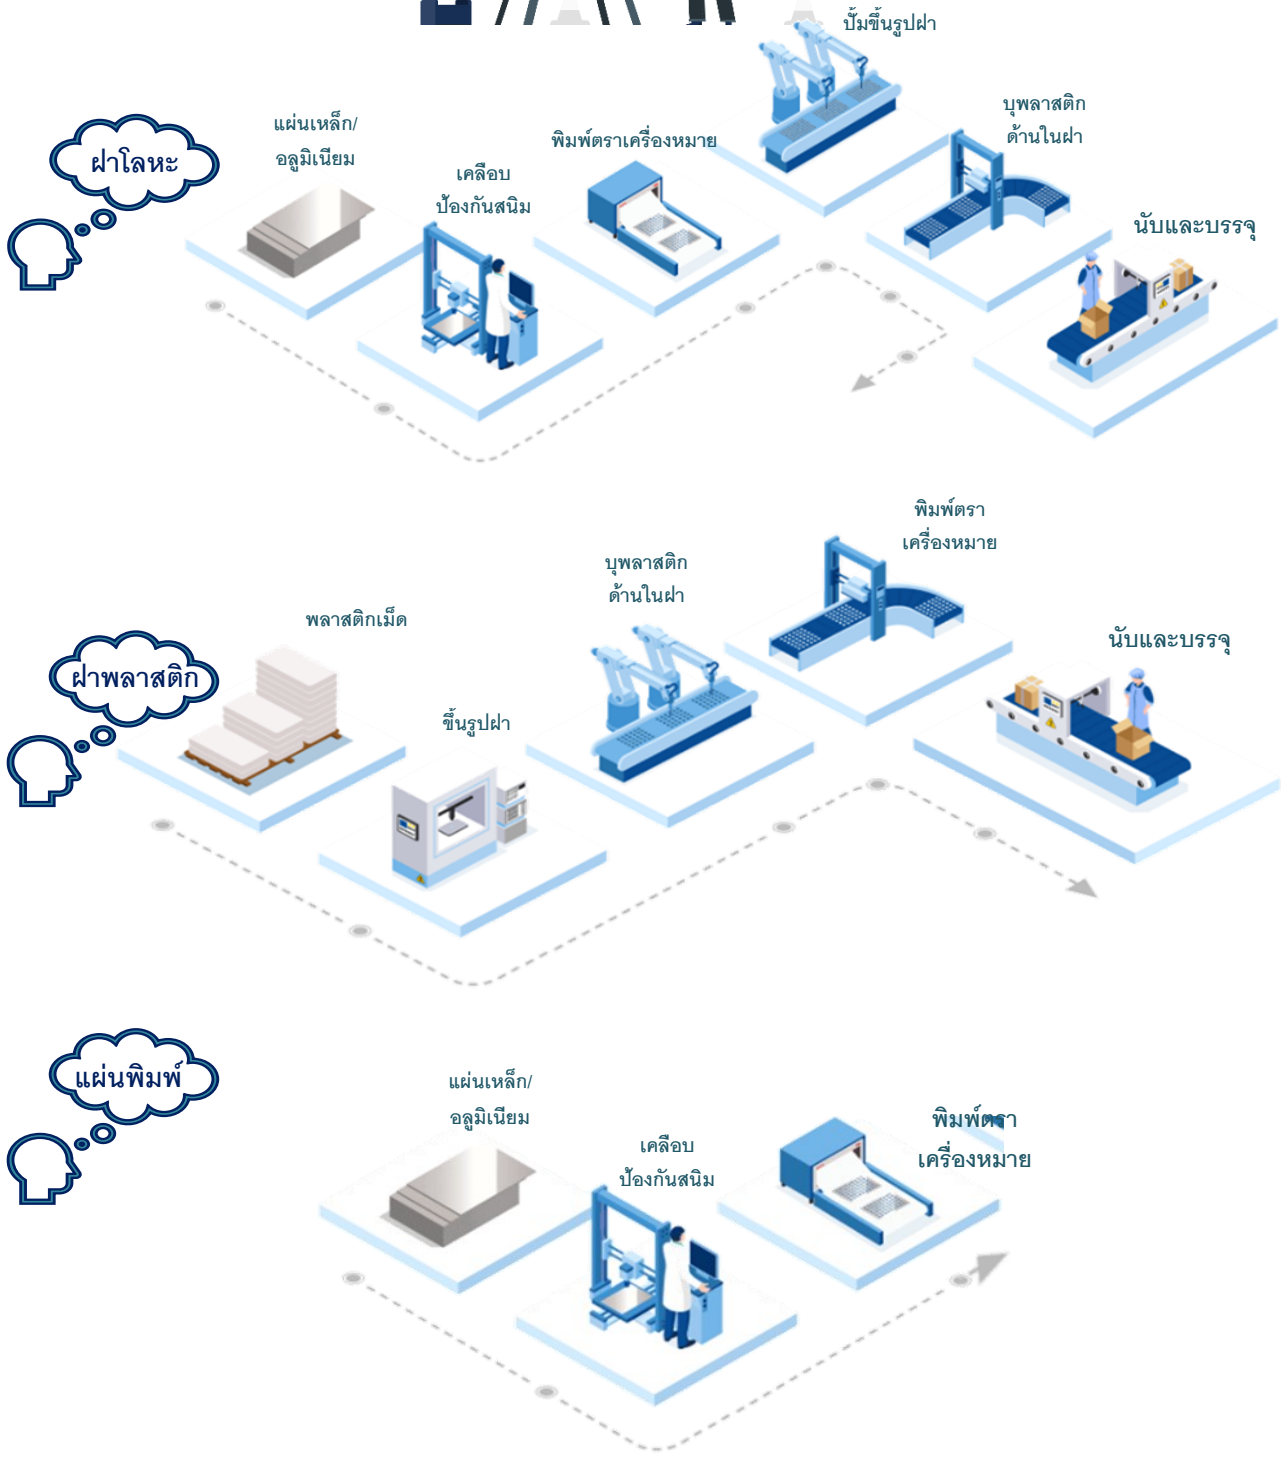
ฝาโลหะ

แผ่นเหล็ก/ อลูมิเนียม

เคลือบ ป้องกันสนิม

พิมพ์ตราเครื่องหมาย

ปั๊มขึ้นรูปฝา

บุพลาสติก ด้านในฝา

นับและบรรจุ

ฝาพลาสติก

พลาสติกเม็ด

ขึ้นรูปฝา

บุพลาสติก ด้านในฝา

พิมพ์ตรา เครื่องหมาย

นับและบรรจุ

แผ่นพิมพ์

แผ่นเหล็ก/ อลูมิเนียม

เคลือบ ป้องกันสนิม

พิมพ์ตรา เครื่องหมาย